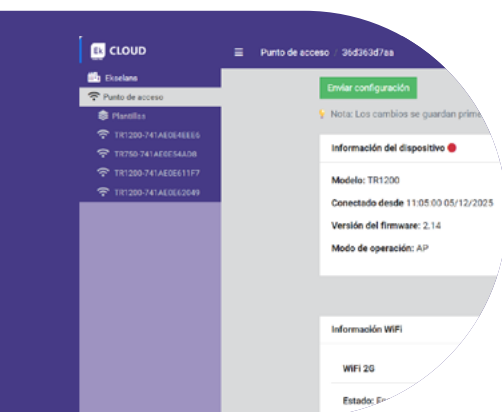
EL CLOUD

Ekselans

Punto de acceso

Plantillas

TR1200-741AE0E4EEE6

TR750-741AE0E54A08

TR1200-741AE0E611F7

TR1200-741AE0E62049

Punto de acceso / 36d363d7aa

Enviar configuración

Nota: Los cambios se guardan prima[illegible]

Información del dispositivo

Modelo: TR1200

Conectado desde 11:05:00 05/12/2025

Versión del firmware: 2.14

Modo de operación: AP

Información WiFi

WiFi 2G

Estado: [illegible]